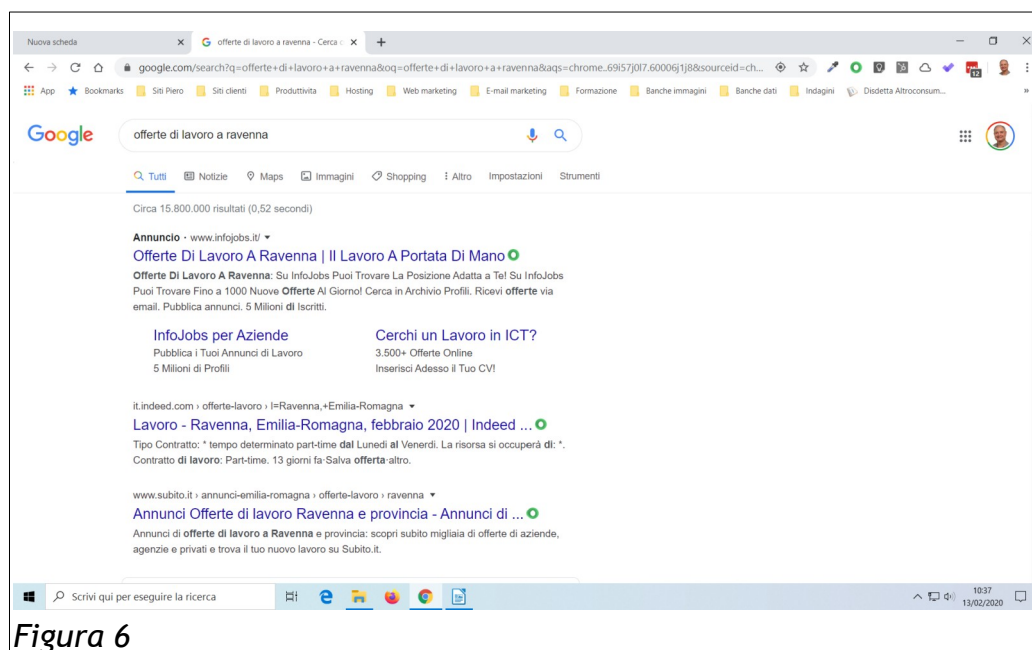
Nuova scheda ×
offerte di lavoro a ravenna - Cerca c ×
+

google.com/search?q=offerte+di+lavoro+a+ravenna&oq=offerte+di+lavoro+a+ravenna&aqs=chrome..69i57j0l7.60006j1j8&sourceid=ch...

App Bookmarks Siti Piero Siti clienti Produttivita Hosting Web marketing E-mail marketing Formazione Banche immagini Banche dati Indagini Disdetta Altroconsum...

Google

offerte di lavoro a ravenna

Tutti Notizie Maps Immagini Shopping Altro Impostazioni Strumenti

Circa 15.800.000 risultati (0,52 secondi)

Annuncio · www.infojobs.it/

Offerte Di Lavoro A Ravenna | Il Lavoro A Portata Di Mano

Offerte Di Lavoro A Ravenna: Su InfoJobs Puoi Trovare La Posizione Adatta a Te! Su InfoJobs Puoi Trovare Fino a 1000 Nuove Offerte Al Giorno! Cerca in Archivio Profili. Ricevi offerte via email. Pubblica annunci. 5 Milioni di Iscritti.

InfoJobs per Aziende
Pubblica i Tuoi Annunci di Lavoro
5 Milioni di Profili

Cerchi un Lavoro in ICT?
3.500+ Offerte Online
Inserisci Adesso il Tuo CV!

it.indeed.com › offerte-lavoro › l=Ravenna,+Emilia-Romagna

Lavoro - Ravenna, Emilia-Romagna, febbraio 2020 | Indeed ...

Tipo Contratto: * tempo determinato part-time dal Lunedì al Venerdì. La risorsa si occuperà di: *. Contratto di lavoro: Part-time. 13 giorni fa·Salva offerta·altro.

www.subito.it › annunci-emilia-romagna › offerte-lavoro › ravenna

Annunci Offerte di lavoro Ravenna e provincia - Annunci di ...

Annunci di offerte di lavoro a Ravenna e provincia: scopri subito migliaia di offerte di aziende, agenzie e privati e trova il tuo nuovo lavoro su Subito.it.

Scrivi qui per eseguire la ricerca

10:37
13/02/2020

Figura 6